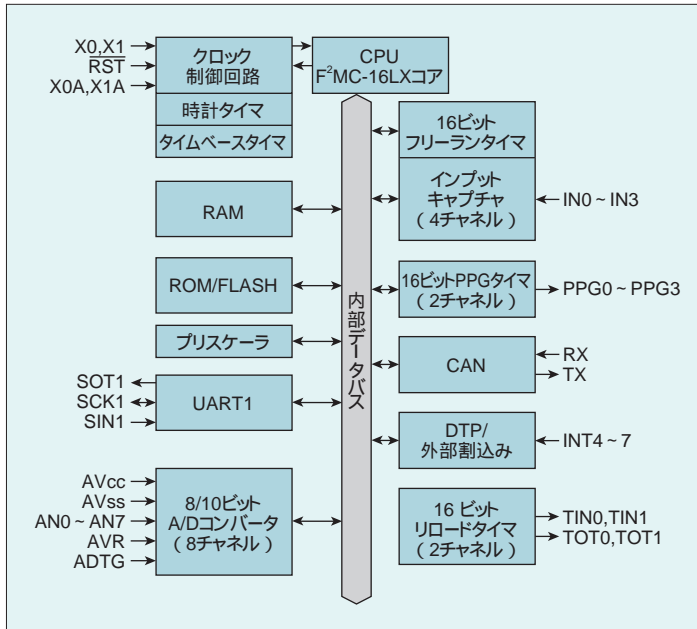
X0,X1
$\overline{RST}$
X0A,X1A

クロック
制御回路

時計タイマ

タイムベースタイマ

CPU
$F^2$MC-16LXコア

16ビット
フリーランタイマ

インプット
キャプチャ
（4チャネル）

IN0 ~ IN3

RAM

ROM/FLASH

内部データバス

16ビットPPGタイマ
（2チャネル）

PPG0 ~ PPG3

プリスケーラ

CAN

RX
TX

SOT1
SCK1
SIN1

UART1

DTP/
外部割込み

INT4 ~ 7

AVcc
AVss
AN0 ~ AN7
AVR
ADTG

8/10ビット
A/Dコンバータ
（8チャネル）

16 ビット
リロードタイマ
（2チャネル）

TIN0,TIN1
TOT0,TOT1